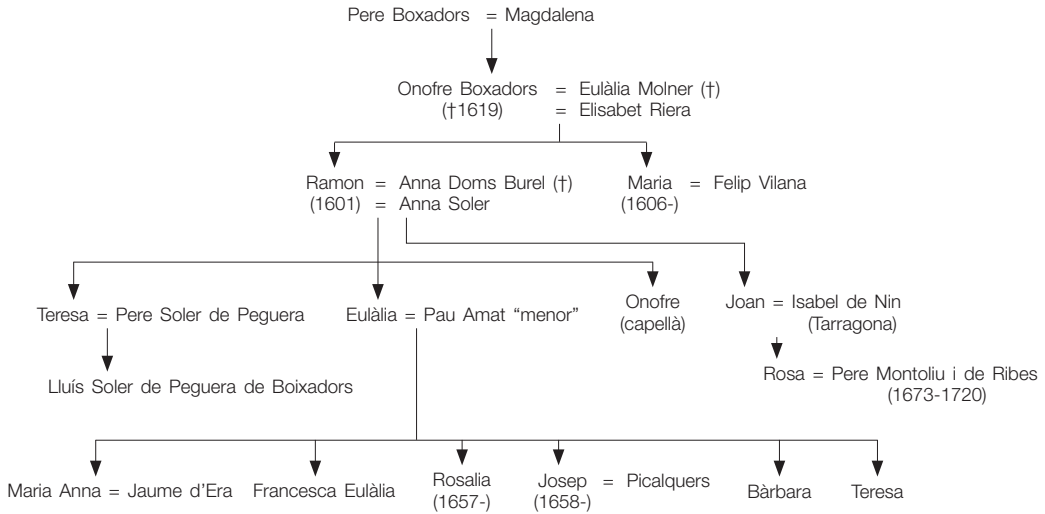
Pere Boxadors = Magdalena

Onofre Boxadors = Eulàlia Molner (†)
(†1619) = Elisabet Riera

Ramon = Anna Doms Burel (†)
(1601) = Anna Soler

Maria = Felip Vilana
(1606-)

Teresa = Pere Soler de Peguera

Eulàlia = Pau Amat "menor"

Onofre
(capellà)

Joan = Isabel de Nin
(Tarragona)

Lluís Soler de Peguera de Boixadors

Rosa = Pere Montoliu i de Ribes
(1673-1720)

Maria Anna = Jaume d'Era

Francesca Eulàlia

Rosalia
(1657-)

Josep = Picalquers
(1658-)

Bàrbara

Teresa